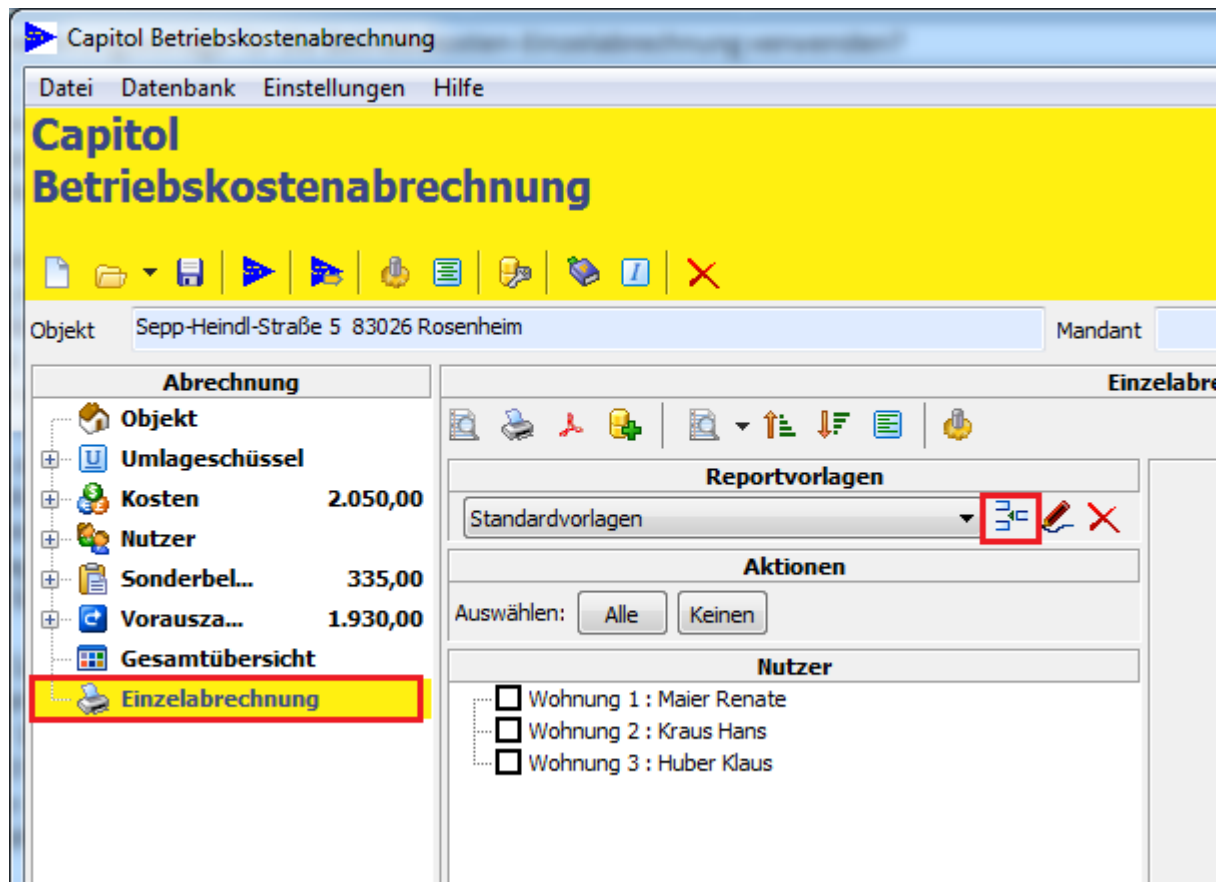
Capitol Betriebskostenabrechnung

Datei Datenbank Einstellungen Hilfe

Capitol
Betriebskostenabrechnung

Objekt Sepp-Heindl-Straße 5 83026 Rosenheim Mandant

Abrechnung

Objekt
Umlageschüssel
Kosten 2.050,00
Nutzer
Sonderbel... 335,00
Vorausza... 1.930,00
Gesamtübersicht
Einzelabrechnung

Einzelabre

Reportvorlagen

Standardvorlagen

Aktionen

Auswählen: Alle Keinen

Nutzer

Wohnung 1 : Maier Renate
Wohnung 2 : Kraus Hans
Wohnung 3 : Huber Klaus